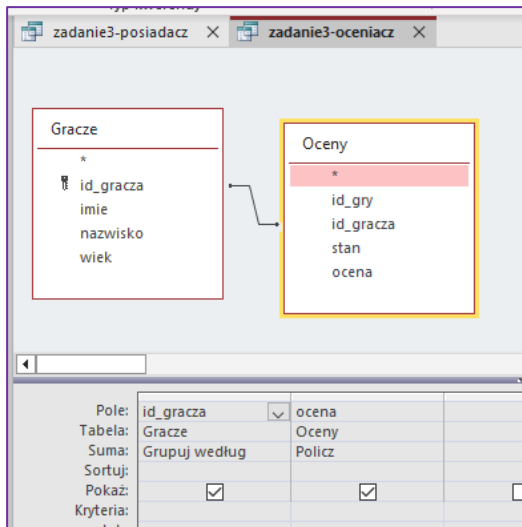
zadanie3-posiadacz ×
zadanie3-oceniacz ×

Gracze
*
id_gracza
imie
nazwisko
wiek

Oceny
*
id_gry
id_gracza
stan
ocena

| | | |
|---|---|---|
| Pole: | id_gracza | ocena |
| Tabela: | Gracze | Oceny |
| Suma: | Grupuj według | Policz |
| Sortuj: | | |
| Pokaż: | ☑ | ☑ |
| Kryteria: | | |